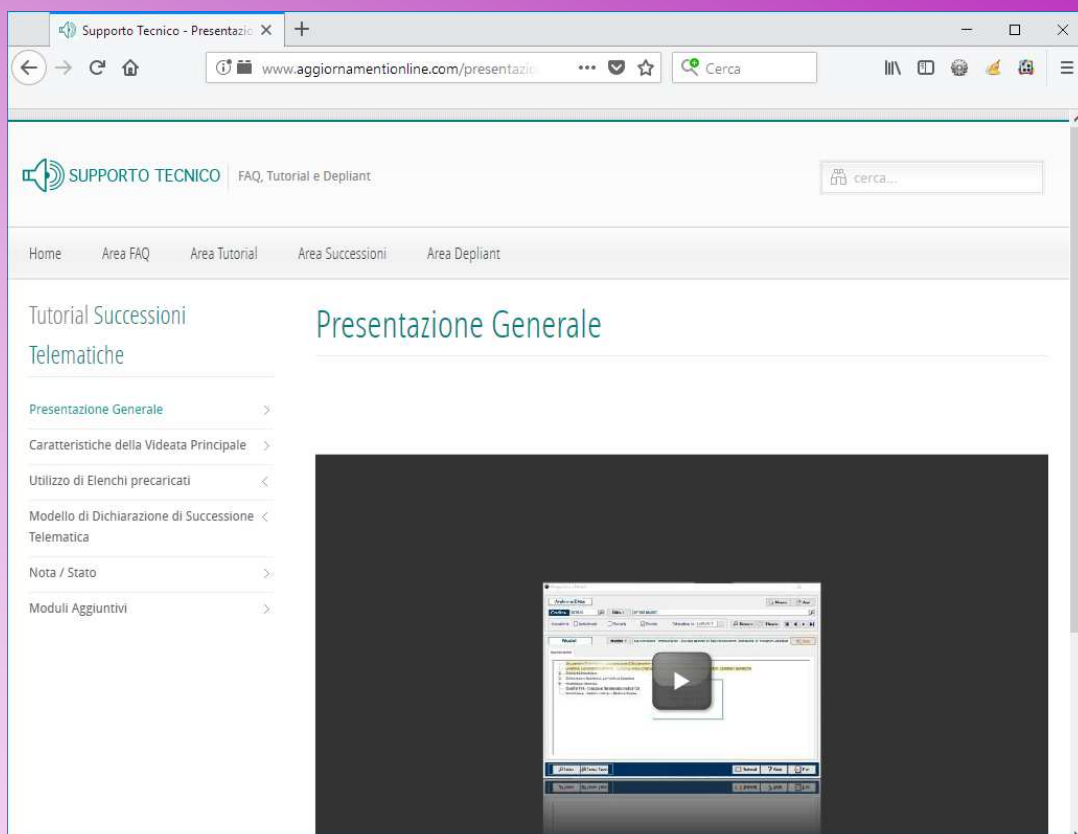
Supporto Tecnico - Presentazio ×

www.aggiornamentionline.com/presentazio

Cerca

SUPPORTO TECNICO | FAQ, Tutorial e Depliant

cerca...

Home Area FAQ Area Tutorial Area Successioni Area Depliant

Tutorial Successioni Telematiche

Presentazione Generale

Caratteristiche della Videata Principale

Utilizzo di Elenchi precaricati

Modello di Dichiarazione di Successione Telematica

Nota / Stato

Moduli Aggiuntivi

Presentazione Generale

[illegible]